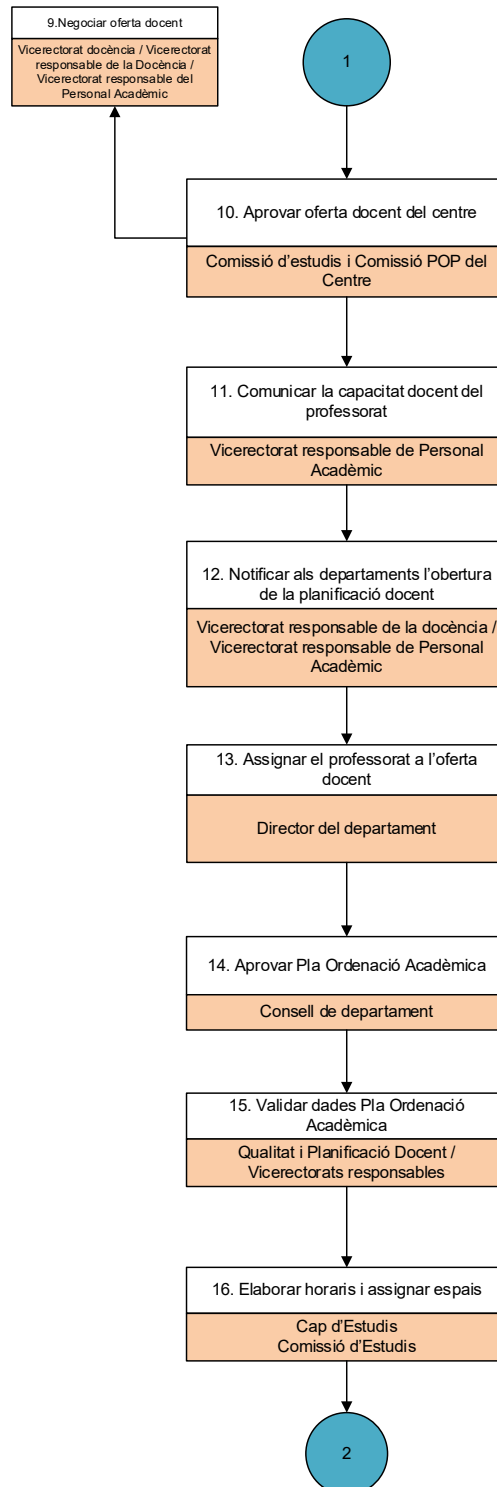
9.Negociar oferta docent

Vicerectorat docència / Vicerectorat responsable de la Docència / Vicerectorat responsable del Personal Acadèmic

1

10. Aprovar oferta docent del centre

Comissió d'estudis i Comissió POP del Centre

11. Comunicar la capacitat docent del professorat

Vicerectorat responsable de Personal Acadèmic

12. Notificar als departaments l'obertura de la planificació docent

Vicerectorat responsable de la docència / Vicerectorat responsable de Personal Acadèmic

13. Assignar el professorat a l'oferta docent

Director del departament

14. Aprovar Pla Ordenació Acadèmica

Consell de departament

15. Validar dades Pla Ordenació Acadèmica

Qualitat i Planificació Docent / Vicerectorats responsables

16. Elaborar horaris i assignar espais

Cap d'Estudis
Comissió d'Estudis

2